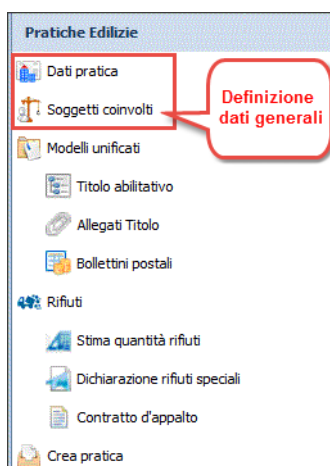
Pratiche Edilizie

Dati pratica

Soggetti coinvolti

Definizione dati generali

Modelli unificati

Titolo abilitativo

Allegati Titolo

Bollettini postali

Rifiuti

Stima quantità rifiuti

Dichiarazione rifiuti speciali

Contratto d'appalto

Crea pratica